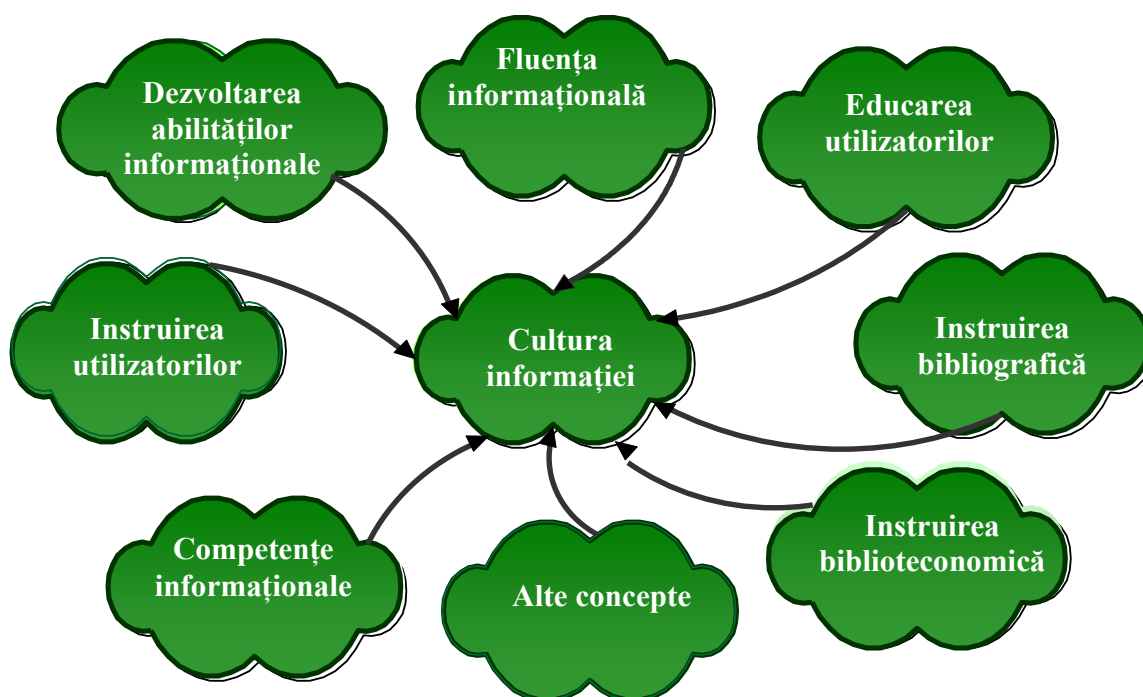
Dezvoltarea abilităților informaționale

Fluența informațională

Educarea utilizatorilor

Instruirea utilizatorilor

Cultura informației

Instruirea bibliografică

Instruirea biblioteconomică

Competențe informaționale

Alte concepte